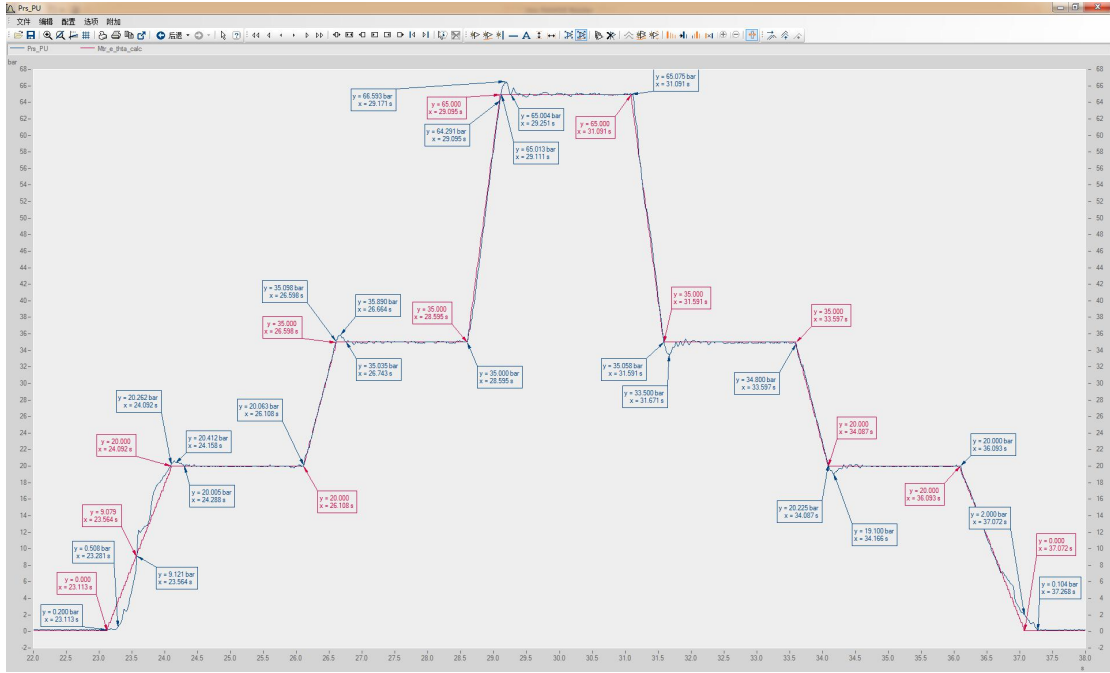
Prs_PU
文件 编辑 配置 选项 附加
后退
Prs_PU
Mtr_e_thta_calc
bar

| 68 | 66 | 64 | 62 | 60 | 58 | 56 | 54 | 52 | 50 | 48 | 46 | 44 | 42 | 40 | 38 | 36 | 34 | 32 | 30 | 28 | 26 | 24 | 22 | 20 | 18 | 16 | 14 | 12 | 10 | 8 | 6 | 4 | 2 | 0 | -2 |

y = 66.593 bar
x = 29.171 s

y = 65.000
x = 29.095 s

y = 64.291 bar
x = 29.095 s

y = 65.004 bar
x = 29.251 s

y = 65.013 bar
x = 29.111 s

y = 65.075 bar
x = 31.091 s

y = 65.000
x = 31.091 s

y = 35.098 bar
x = 26.598 s

y = 35.000
x = 26.598 s

y = 35.890 bar
x = 26.664 s

y = 35.035 bar
x = 26.743 s

y = 35.000
x = 28.595 s

y = 35.000 bar
x = 28.595 s

y = 35.000
x = 31.591 s

y = 35.058 bar
x = 31.591 s

y = 33.500 bar
x = 31.671 s

y = 35.000
x = 33.597 s

y = 34.800 bar
x = 33.597 s

y = 20.262 bar
x = 24.092 s

y = 20.000
x = 24.092 s

y = 20.412 bar
x = 24.158 s

y = 20.005 bar
x = 24.288 s

y = 20.063 bar
x = 26.108 s

y = 20.000
x = 26.108 s

y = 20.000
x = 34.087 s

y = 20.225 bar
x = 34.087 s

y = 19.100 bar
x = 34.166 s

y = 20.000 bar
x = 36.093 s

y = 20.000
x = 36.093 s

y = 2.000 bar
x = 37.072 s

y = 0.000
x = 37.072 s

y = 0.104 bar
x = 37.268 s

y = 9.079
x = 23.564 s

y = 0.508 bar
x = 23.281 s

y = 9.121 bar
x = 23.564 s

y = 0.000
x = 23.113 s

y = 0.200 bar
x = 23.113 s

| 22.0 | 22.5 | 23.0 | 23.5 | 24.0 | 24.5 | 25.0 | 25.5 | 26.0 | 26.5 | 27.0 | 27.5 | 28.0 | 28.5 | 29.0 | 29.5 | 30.0 | 30.5 | 31.0 | 31.5 | 32.0 | 32.5 | 33.0 | 33.5 | 34.0 | 34.5 | 35.0 | 35.5 | 36.0 | 36.5 | 37.0 | 37.5 | 38.0 |
s